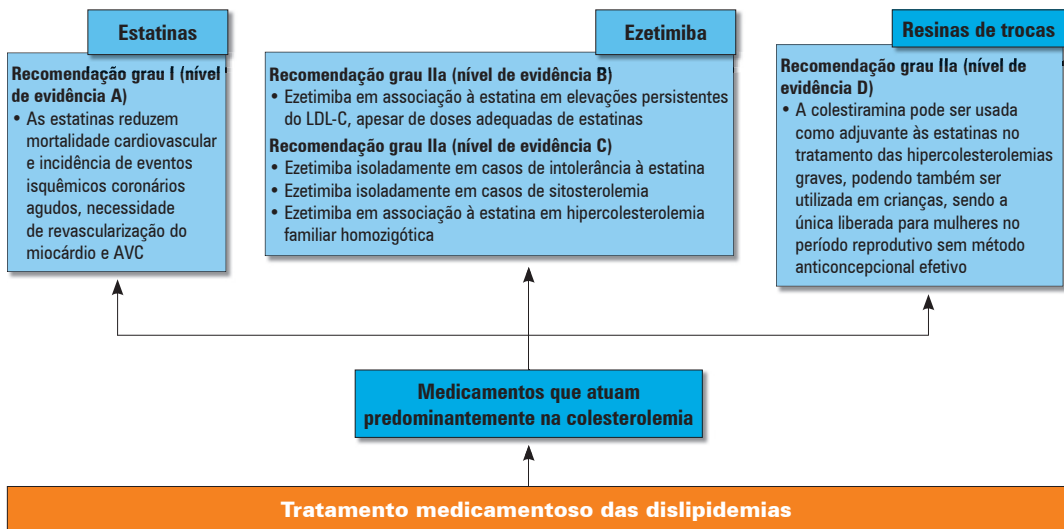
Estatinas

Recomendação grau I (nível de evidência A)
• As estatinas reduzem mortalidade cardiovascular e incidência de eventos isquêmicos coronários agudos, necessidade de revascularização do miocárdio e AVC

Ezetimiba

Recomendação grau IIa (nível de evidência B)
• Ezetimiba em associação à estatina em elevações persistentes do LDL-C, apesar de doses adequadas de estatinas

Recomendação grau IIa (nível de evidência C)
• Ezetimiba isoladamente em casos de intolerância à estatina
• Ezetimiba isoladamente em casos de sitosterolemia
• Ezetimiba em associação à estatina em hipercolesterolemia familiar homozigótica

Resinas de trocas

Recomendação grau IIa (nível de evidência D)
• A colestiramina pode ser usada como adjuvante às estatinas no tratamento das hipercolesterolemias graves, podendo também ser utilizada em crianças, sendo a única liberada para mulheres no período reprodutivo sem método anticoncepcional efetivo

Medicamentos que atuam predominantemente na colesterolemia

Tratamento medicamentoso das dislipidemias